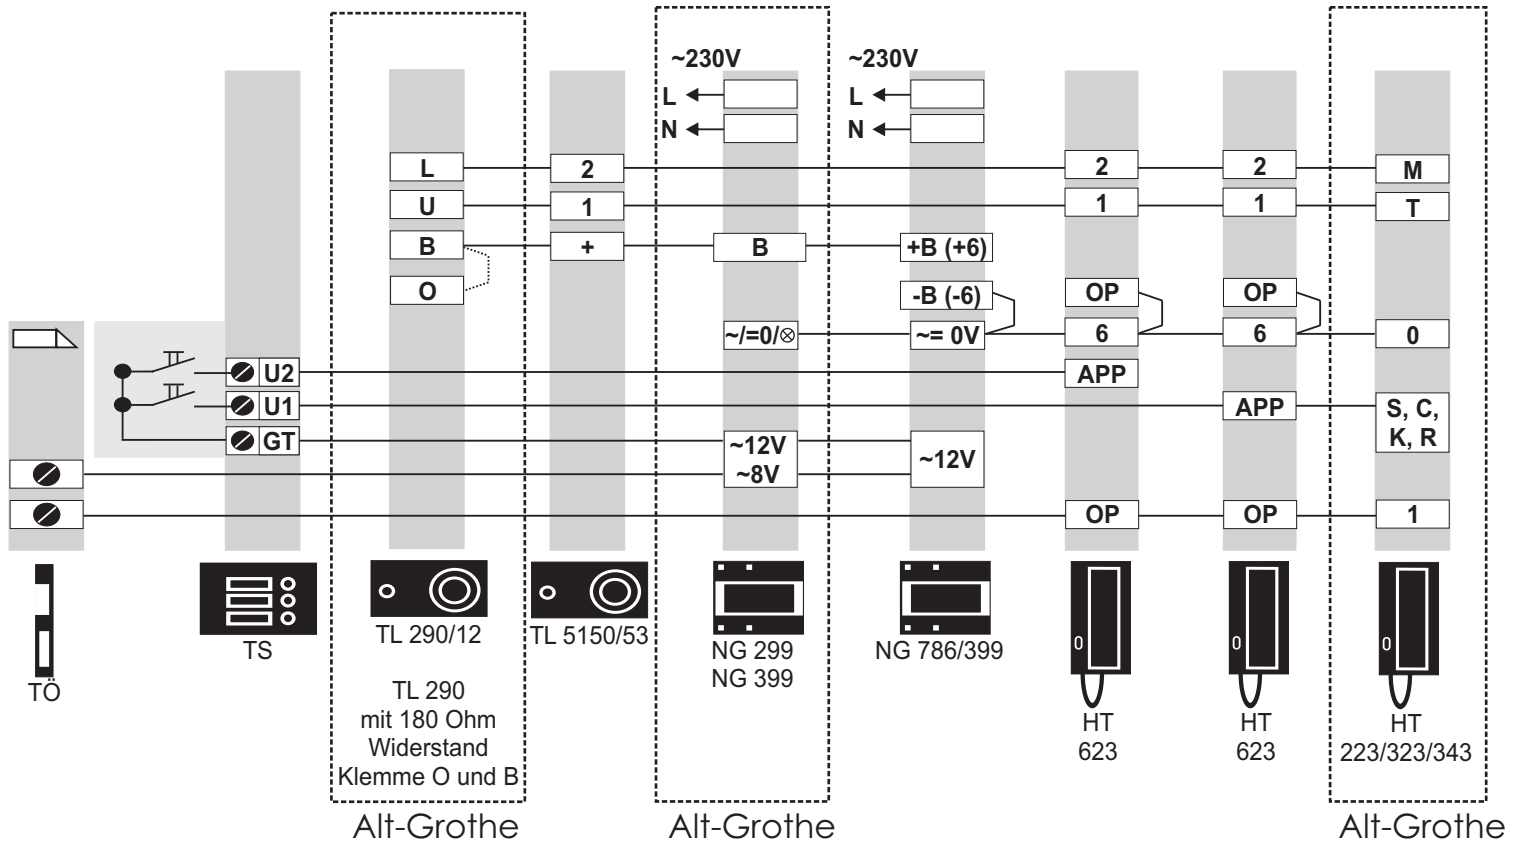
~230V
L
N

~230V
L
N

L
U
B
O

2
1
+

B

+B (+6)
-B (-6)

~/=0/⊗
~= 0V

2
1
OP
6
APP
OP

2
1
OP
6
APP
OP

M
T
0
S, C, K, R
1

U2
U1
GT

~12V
~8V

~12V

TÖ

TS

TL 290/12

TL 290
mit 180 Ohm
Widerstand
Klemme O und B

TL 5150/53

NG 299
NG 399

NG 786/399

0
HT
623

0
HT
623

0
HT
223/323/343

Alt-Grothe
Alt-Grothe
Alt-Grothe